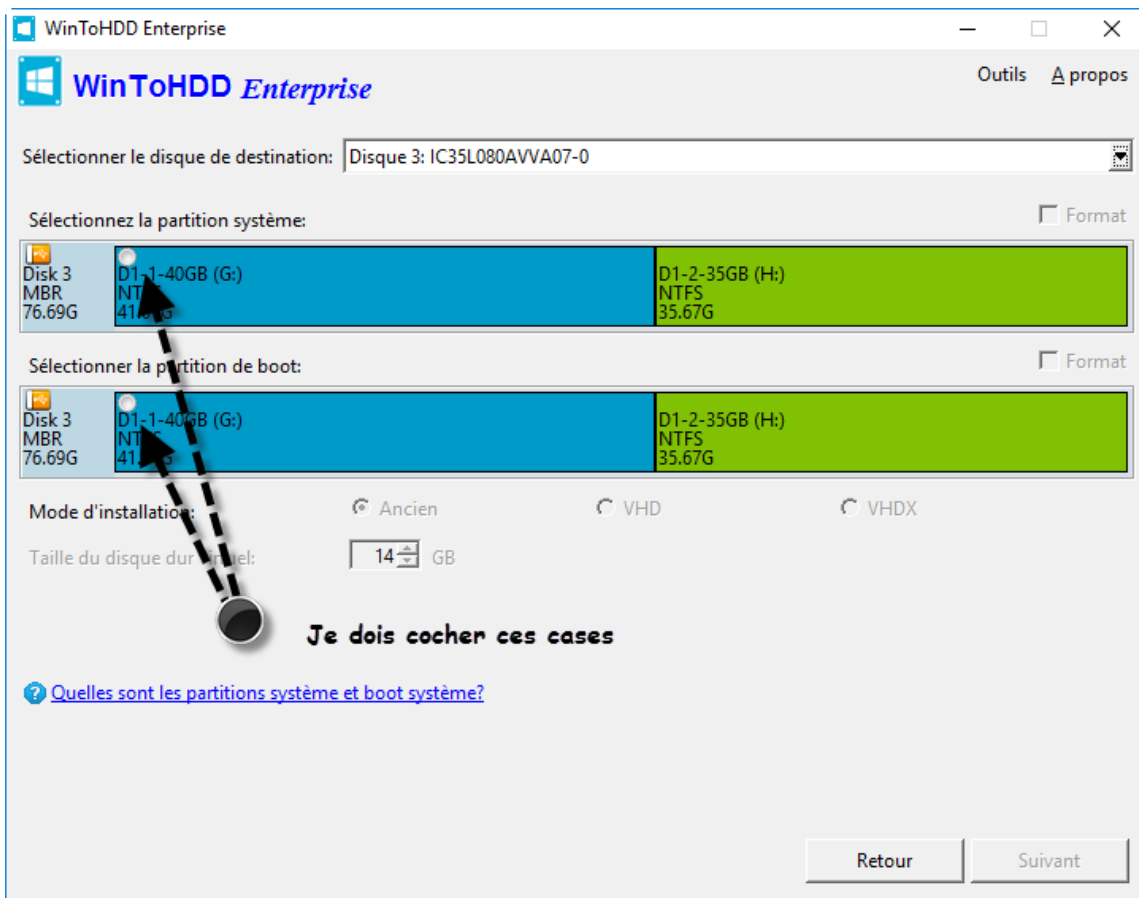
WinToHDD Enterprise

WinToHDD Enterprise

Outils A propos

Sélectionner le disque de destination: Disque 3: IC35L080AVVA07-0

Sélectionnez la partition système:

Format

| Disk 3 MBR 76.69G | D1-1-40GB (G:) NTFS 41.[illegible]G | D1-2-35GB (H:) NTFS 35.67G |
|---|---|---|

Sélectionner la partition de boot:

Format

| Disk 3 MBR 76.69G | D1-1-40GB (G:) NTFS 41.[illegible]G | D1-2-35GB (H:) NTFS 35.67G |
|---|---|---|

Mode d'installation: Ancien VHD VHDX

Taille du disque dur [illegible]: 14 GB

Je dois cocher ces cases

Quelles sont les partitions système et boot système?

Retour Suivant